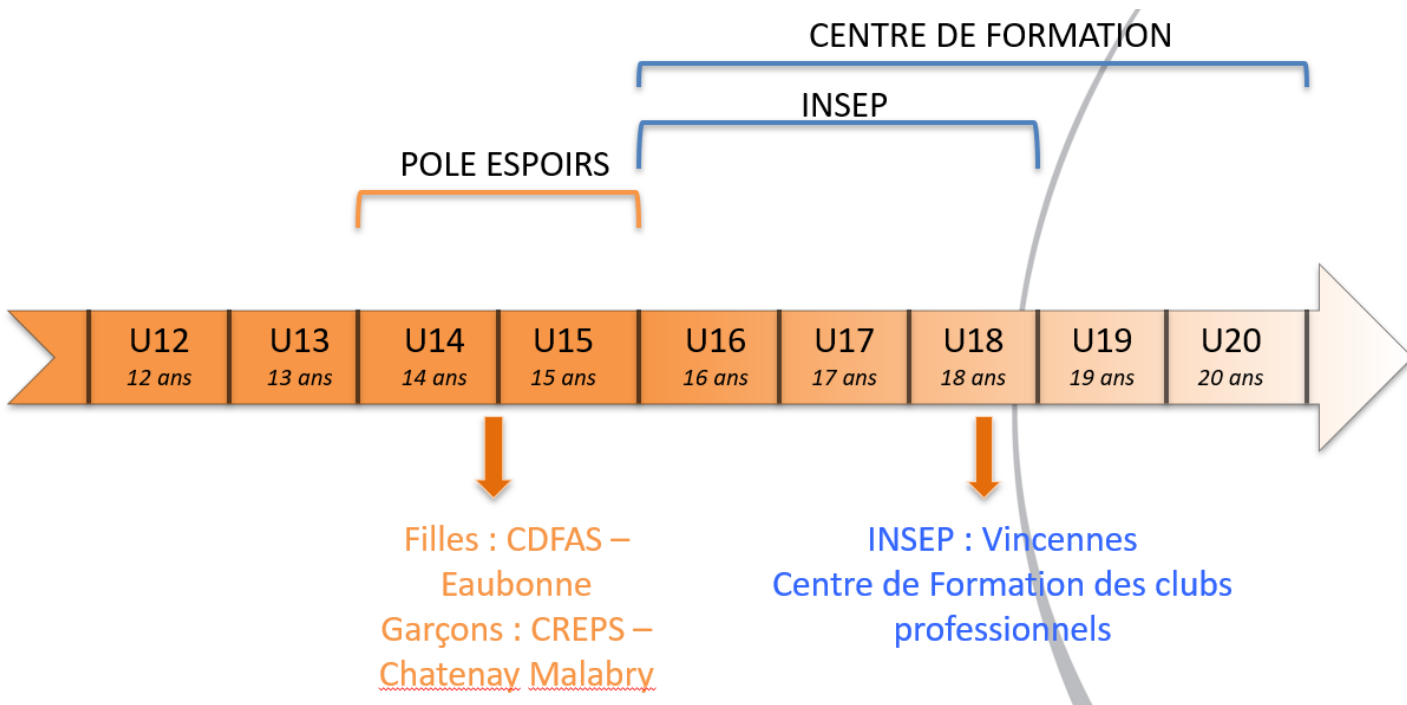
CENTRE DE FORMATION

INSEP

POLE ESPOIRS

U12
12 ans

U13
13 ans

U14
14 ans

U15
15 ans

U16
16 ans

U17
17 ans

U18
18 ans

U19
19 ans

U20
20 ans

Filles : CDFAS – Eaubonne
Garçons : CREPS – Chatenay Malabry

INSEP : Vincennes
Centre de Formation des clubs professionnels